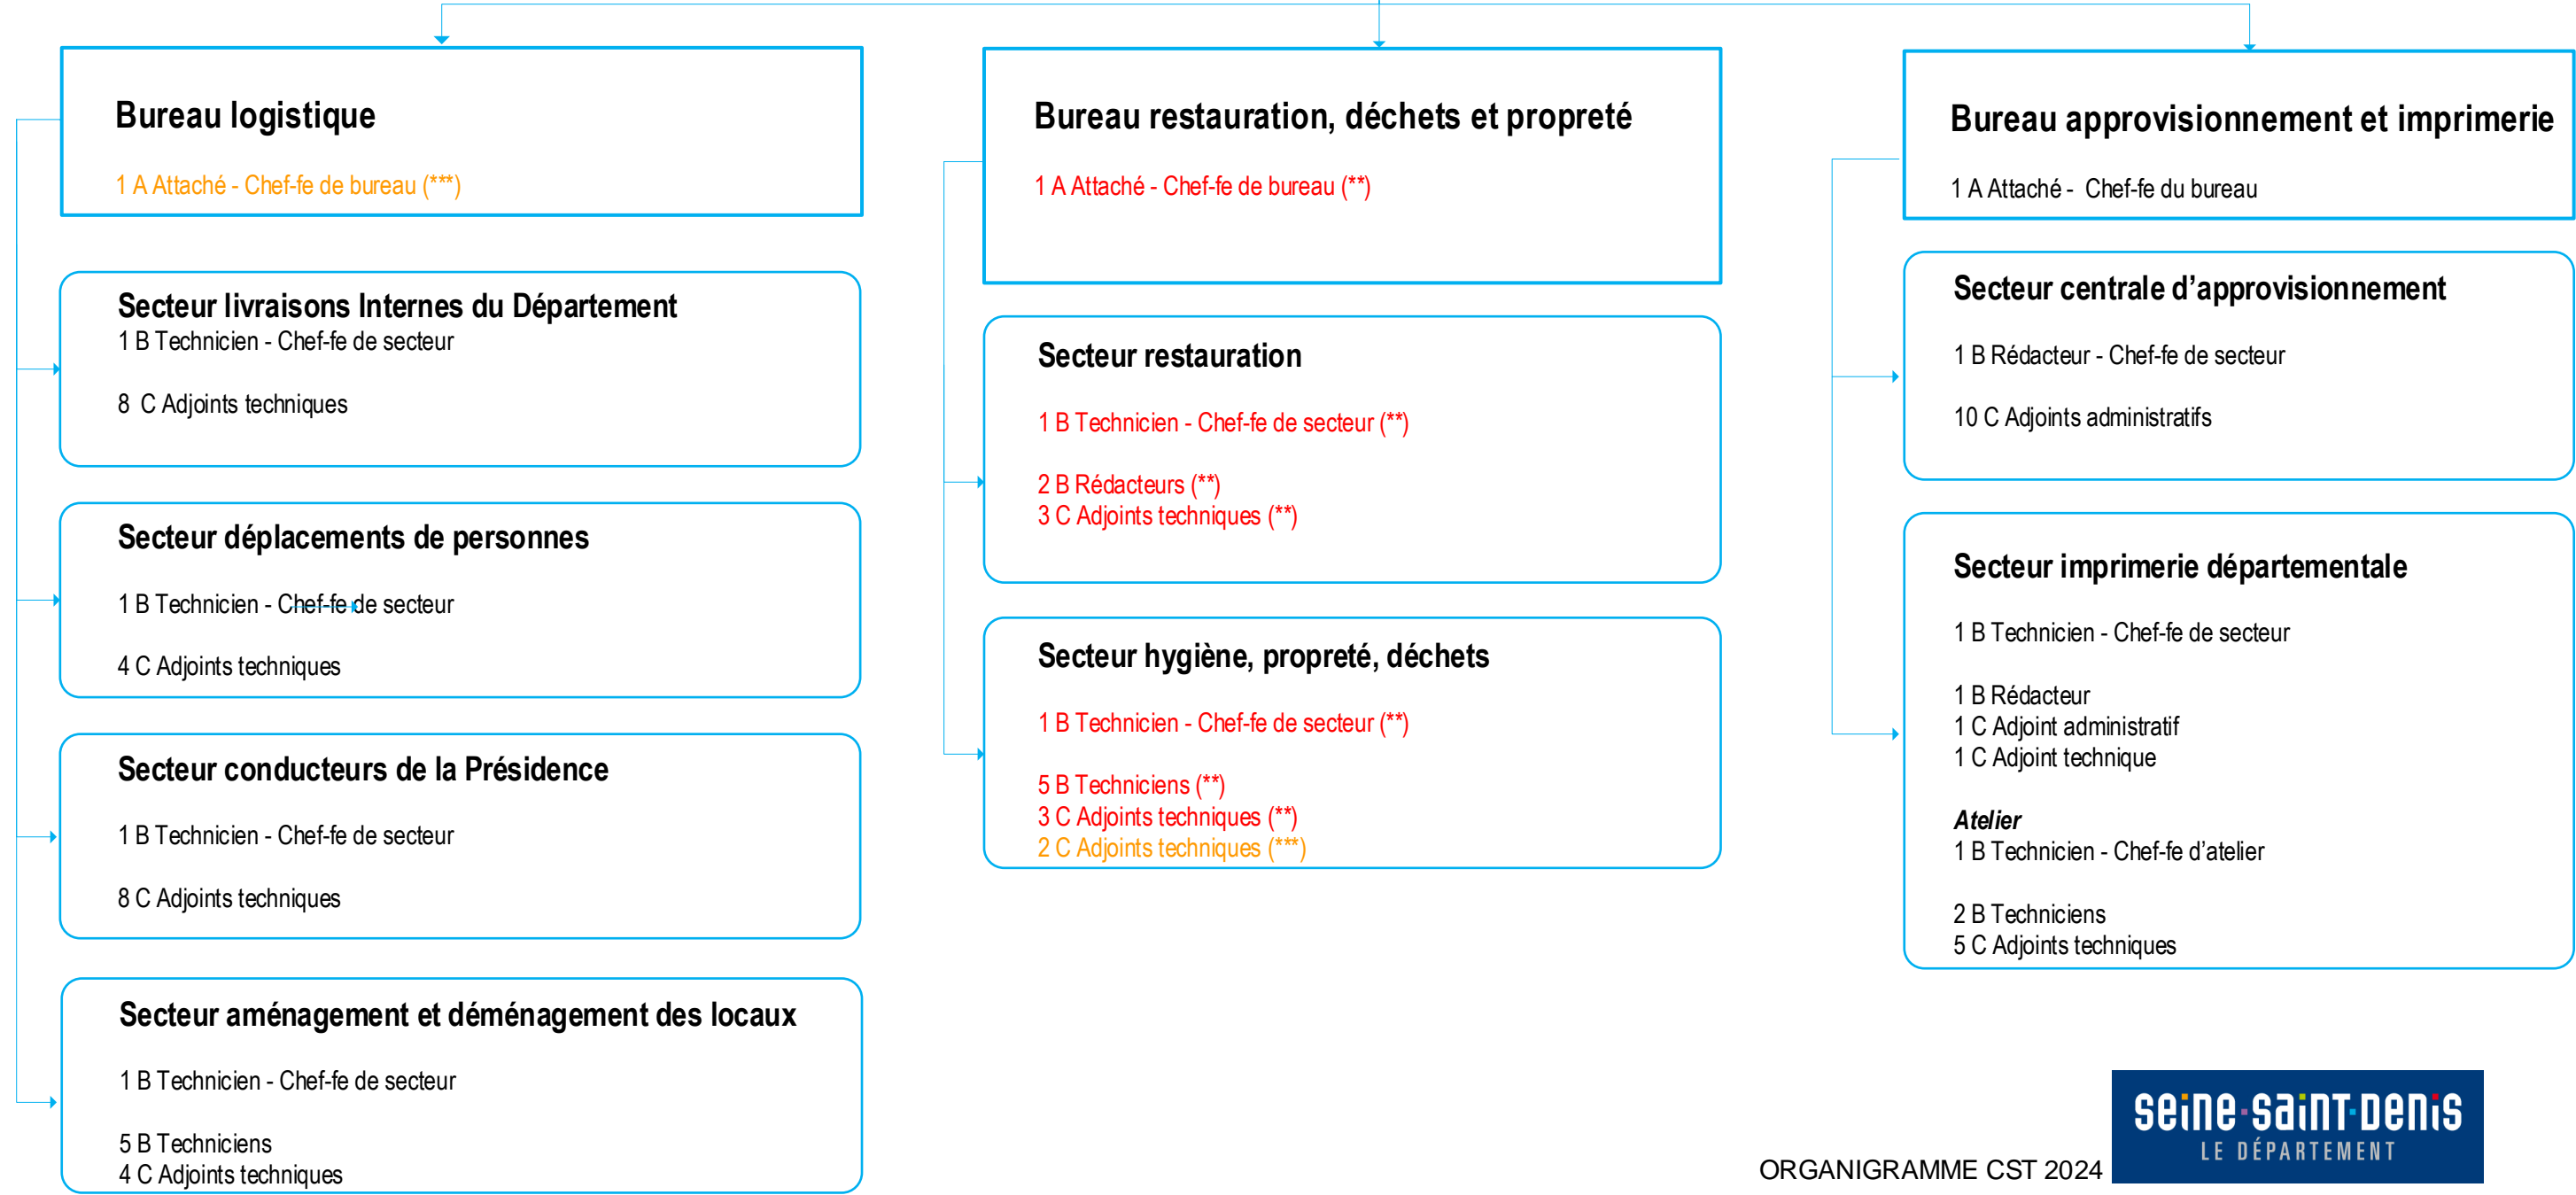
Bureau logistique

1 A Attaché - Chef-fe de bureau (***)

Secteur livraisons Internes du Département
1 B Technicien - Chef-fe de secteur

8 C Adjoints techniques

Secteur déplacements de personnes

1 B Technicien - Chef-fe de secteur

4 C Adjoints techniques

Secteur conducteurs de la Présidence

1 B Technicien - Chef-fe de secteur

8 C Adjoints techniques

Secteur aménagement et déménagement des locaux

1 B Technicien - Chef-fe de secteur

5 B Techniciens
4 C Adjoints techniques

Bureau restauration, déchets et propreté

1 A Attaché - Chef-fe de bureau (**)

Secteur restauration

1 B Technicien - Chef-fe de secteur (**)

2 B Rédacteurs (**)
3 C Adjoints techniques (**)

Secteur hygiène, propreté, déchets

1 B Technicien - Chef-fe de secteur (**)

5 B Techniciens (**)
3 C Adjoints techniques (**)
2 C Adjoints techniques (***)

Bureau approvisionnement et imprimerie

1 A Attaché - Chef-fe du bureau

Secteur centrale d'approvisionnement

1 B Rédacteur - Chef-fe de secteur

10 C Adjoints administratifs

Secteur imprimerie départementale

1 B Technicien - Chef-fe de secteur

1 B Rédacteur
1 C Adjoint administratif
1 C Adjoint technique

Atelier
1 B Technicien - Chef-fe d'atelier

2 B Techniciens
5 C Adjoints techniques

ORGANIGRAMME CST 2024

seine-saint-denis
LE DÉPARTEMENT